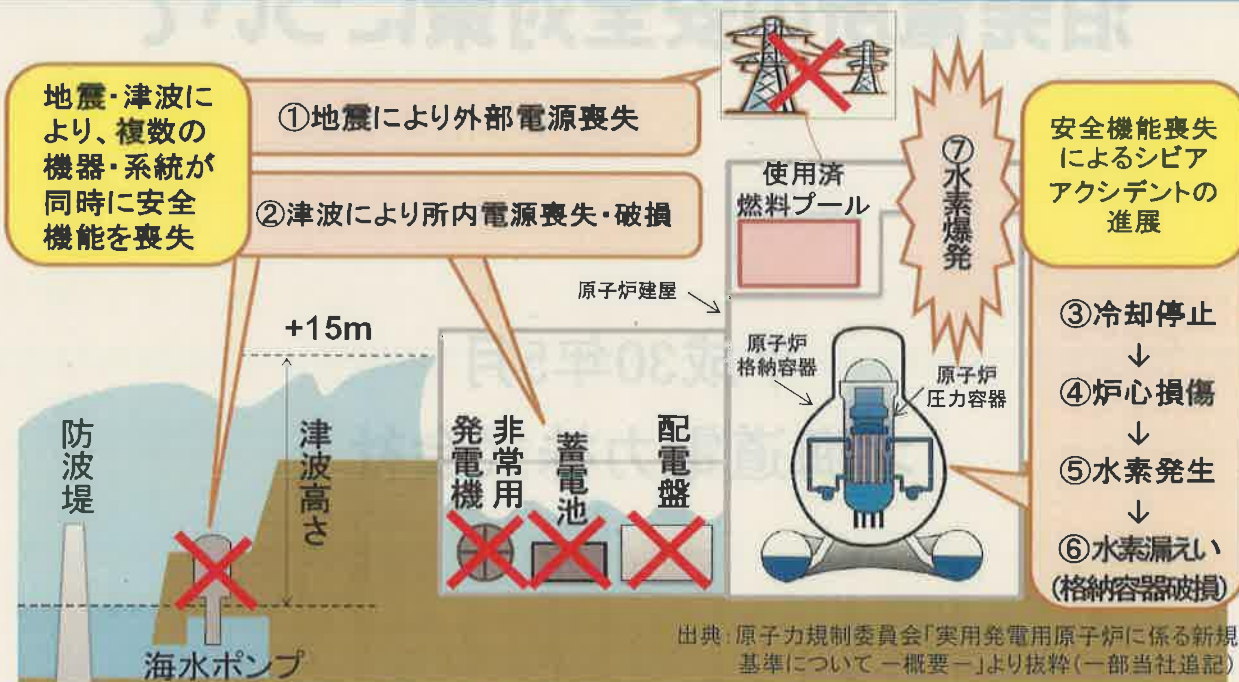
地震・津波により、複数の機器・系統が同時に安全機能を喪失

①地震により外部電源喪失

②津波により所内電源喪失・破損

使用済燃料プール

⑦水素爆発

安全機能喪失によるシビアアクシデントの進展

原子炉建屋

+15m

原子炉格納容器

原子炉圧力容器

③冷却停止
↓
④炉心損傷
↓
⑤水素発生
↓
⑥水素漏えい（格納容器破損）

防波堤

津波高さ

非常用発電機

蓄電池

配電盤

海水ポンプ

出典：原子力規制委員会「実用発電用原子炉に係る新規制基準について ―概要―」より抜粋（一部当社追記）